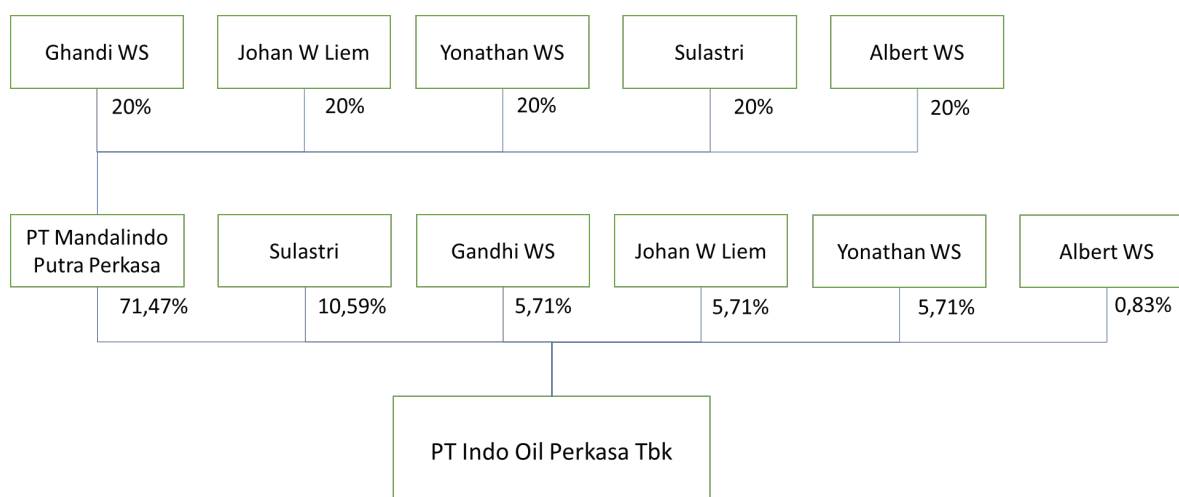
Ghandi WS
Johan W Liem
Yonathan WS
Sulastri
Albert WS

20%
20%
20%
20%
20%

PT Mandalindo Putra Perkasa
Sulastri
Gandhi WS
Johan W Liem
Yonathan WS
Albert WS

71,47%
10,59%
5,71%
5,71%
5,71%
0,83%

PT Indo Oil Perkasa Tbk